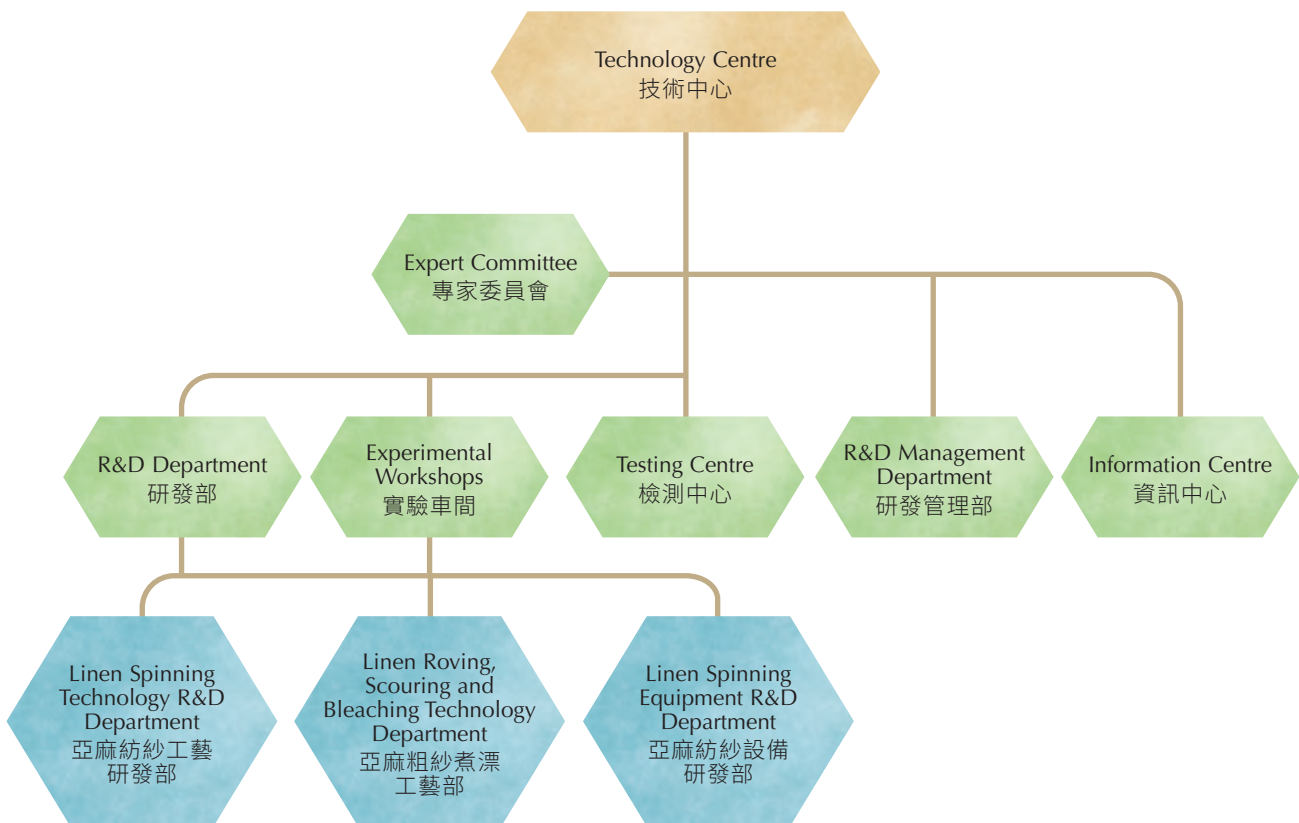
Technology Centre
技術中心

Expert Committee
專家委員會

R&D Department
研發部

Experimental Workshops
實驗車間

Testing Centre
檢測中心

R&D Management Department
研發管理部

Information Centre
資訊中心

Linen Spinning Technology R&D Department
亞麻紡紗工藝研發部

Linen Roving, Scouring and Bleaching Technology Department
亞麻粗紗煮漂工藝部

Linen Spinning Equipment R&D Department
亞麻紡紗設備研發部